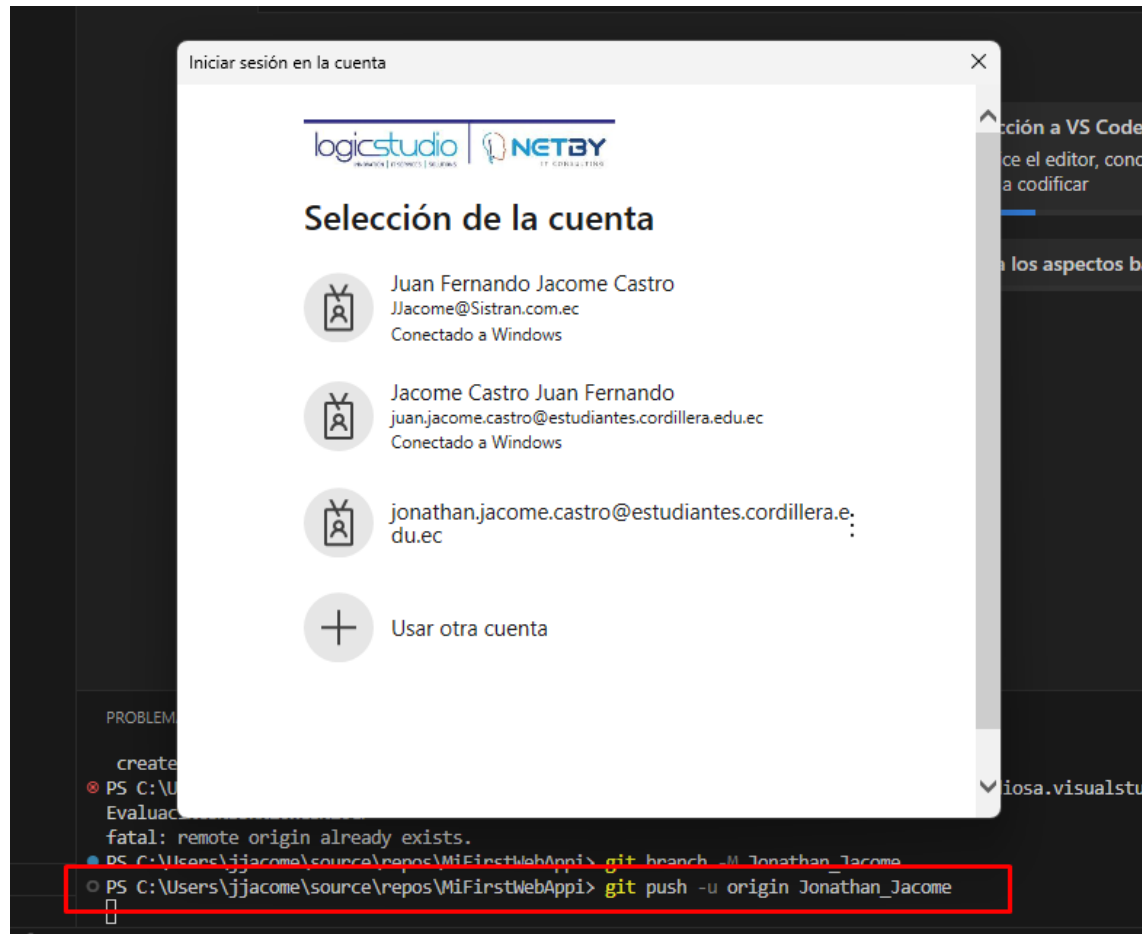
Iniciar sesión en la cuenta

logicstudio | NETBY IT CONSULTING

Selección de la cuenta

Juan Fernando Jacome Castro
JJacome@Sistran.com.ec
Conectado a Windows

Jacome Castro Juan Fernando
juan.jacome.castro@estudiantes.cordillera.edu.ec
Conectado a Windows

jonathan.jacome.castro@estudiantes.cordillera.edu.ec

Usar otra cuenta

cción a VS Code
ce el editor, conc
a codificar

los aspectos b

PROBLEM

create
PS C:\U
Evaluac
fatal: remote origin already exists.
PS C:\Users\jjacome\source\repos\MiFirstWebAppi> git branch -M Jonathan_Jacome
PS C:\Users\jjacome\source\repos\MiFirstWebAppi> git push -u origin Jonathan_Jacome

iosa.visualstu